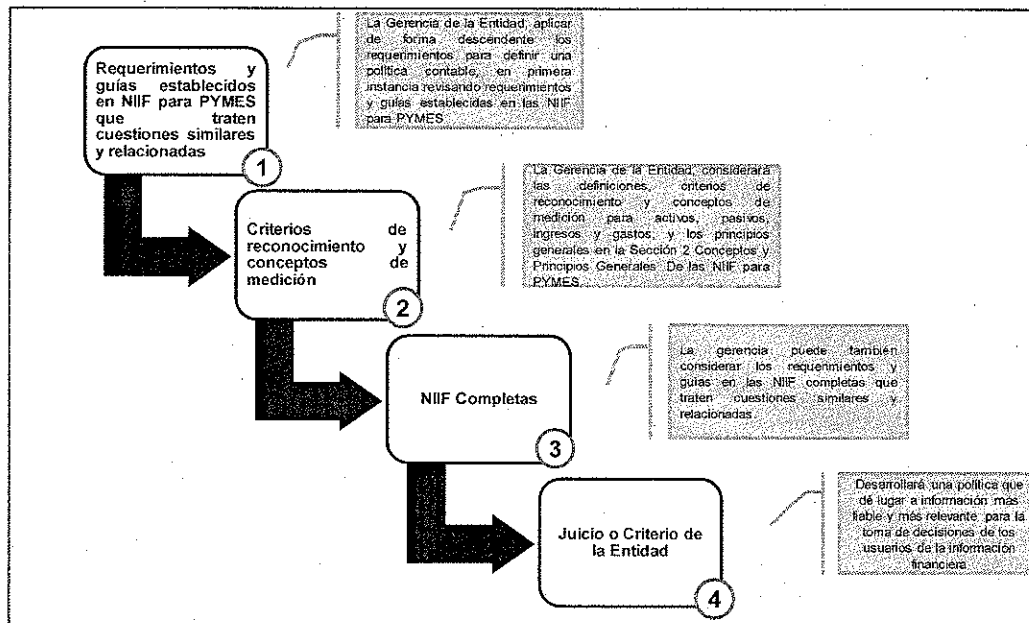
Requerimientos y guías establecidos en NIIF para PYMES que traten cuestiones similares y relacionadas

1

La Gerencia de la Entidad, aplicar de forma descendente los requerimientos para definir una política contable, en primera instancia revisando requerimientos y guías establecidas en las NIIF para PYMES

Criterios de reconocimiento y conceptos de medición

2

La Gerencia de la Entidad, considerará las definiciones, criterios de reconocimiento y conceptos de medición para activos, pasivos, ingresos y gastos; y los principios generales en la Sección 2 Conceptos y Principios Generales De las NIIF para PYMES

NIIF Completas

3

La gerencia puede también considerar los requerimientos y guías en las NIIF completas que traten cuestiones similares y relacionadas.

Juicio o Criterio de la Entidad

4

Desarrollará una política que dé lugar a información más fiable y más relevante para la toma de decisiones de los usuarios de la información financiera